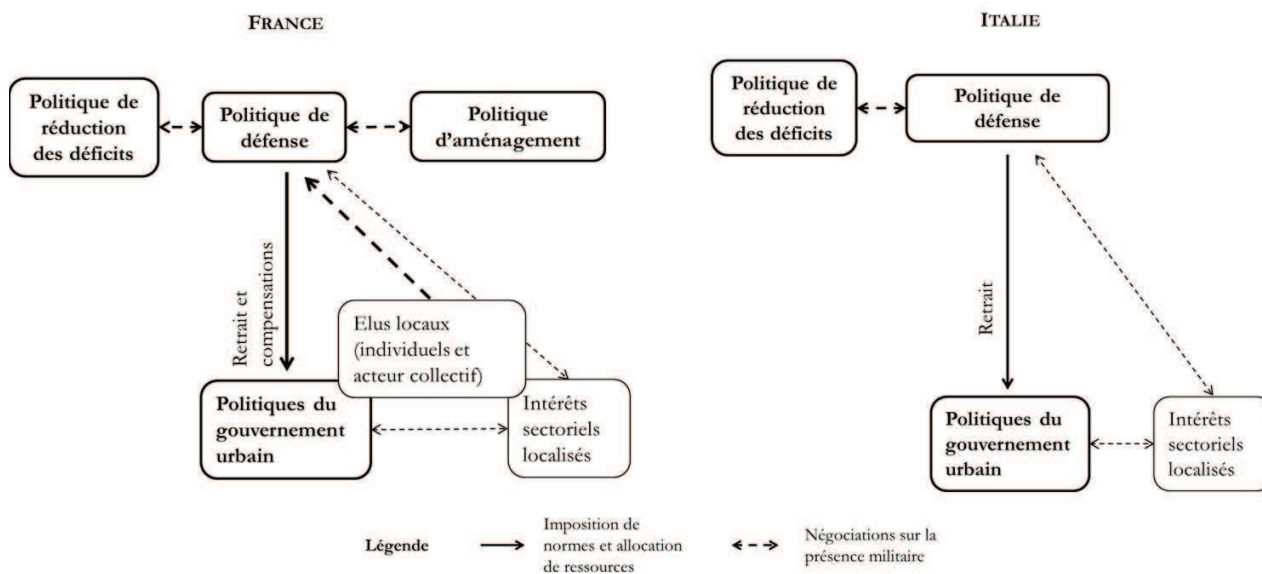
FRANCE

Politique de réduction des déficits

Politique de défense

Politique d'aménagement

Retrait et compensations

Elus locaux (individuels et acteur collectif)

Politiques du gouvernement urbain

Intérêts sectoriels localisés

ITALIE

Politique de réduction des déficits

Politique de défense

Retrait

Politiques du gouvernement urbain

Intérêts sectoriels localisés

Légende

Imposition de normes et allocation de ressources

Négociations sur la présence militaire